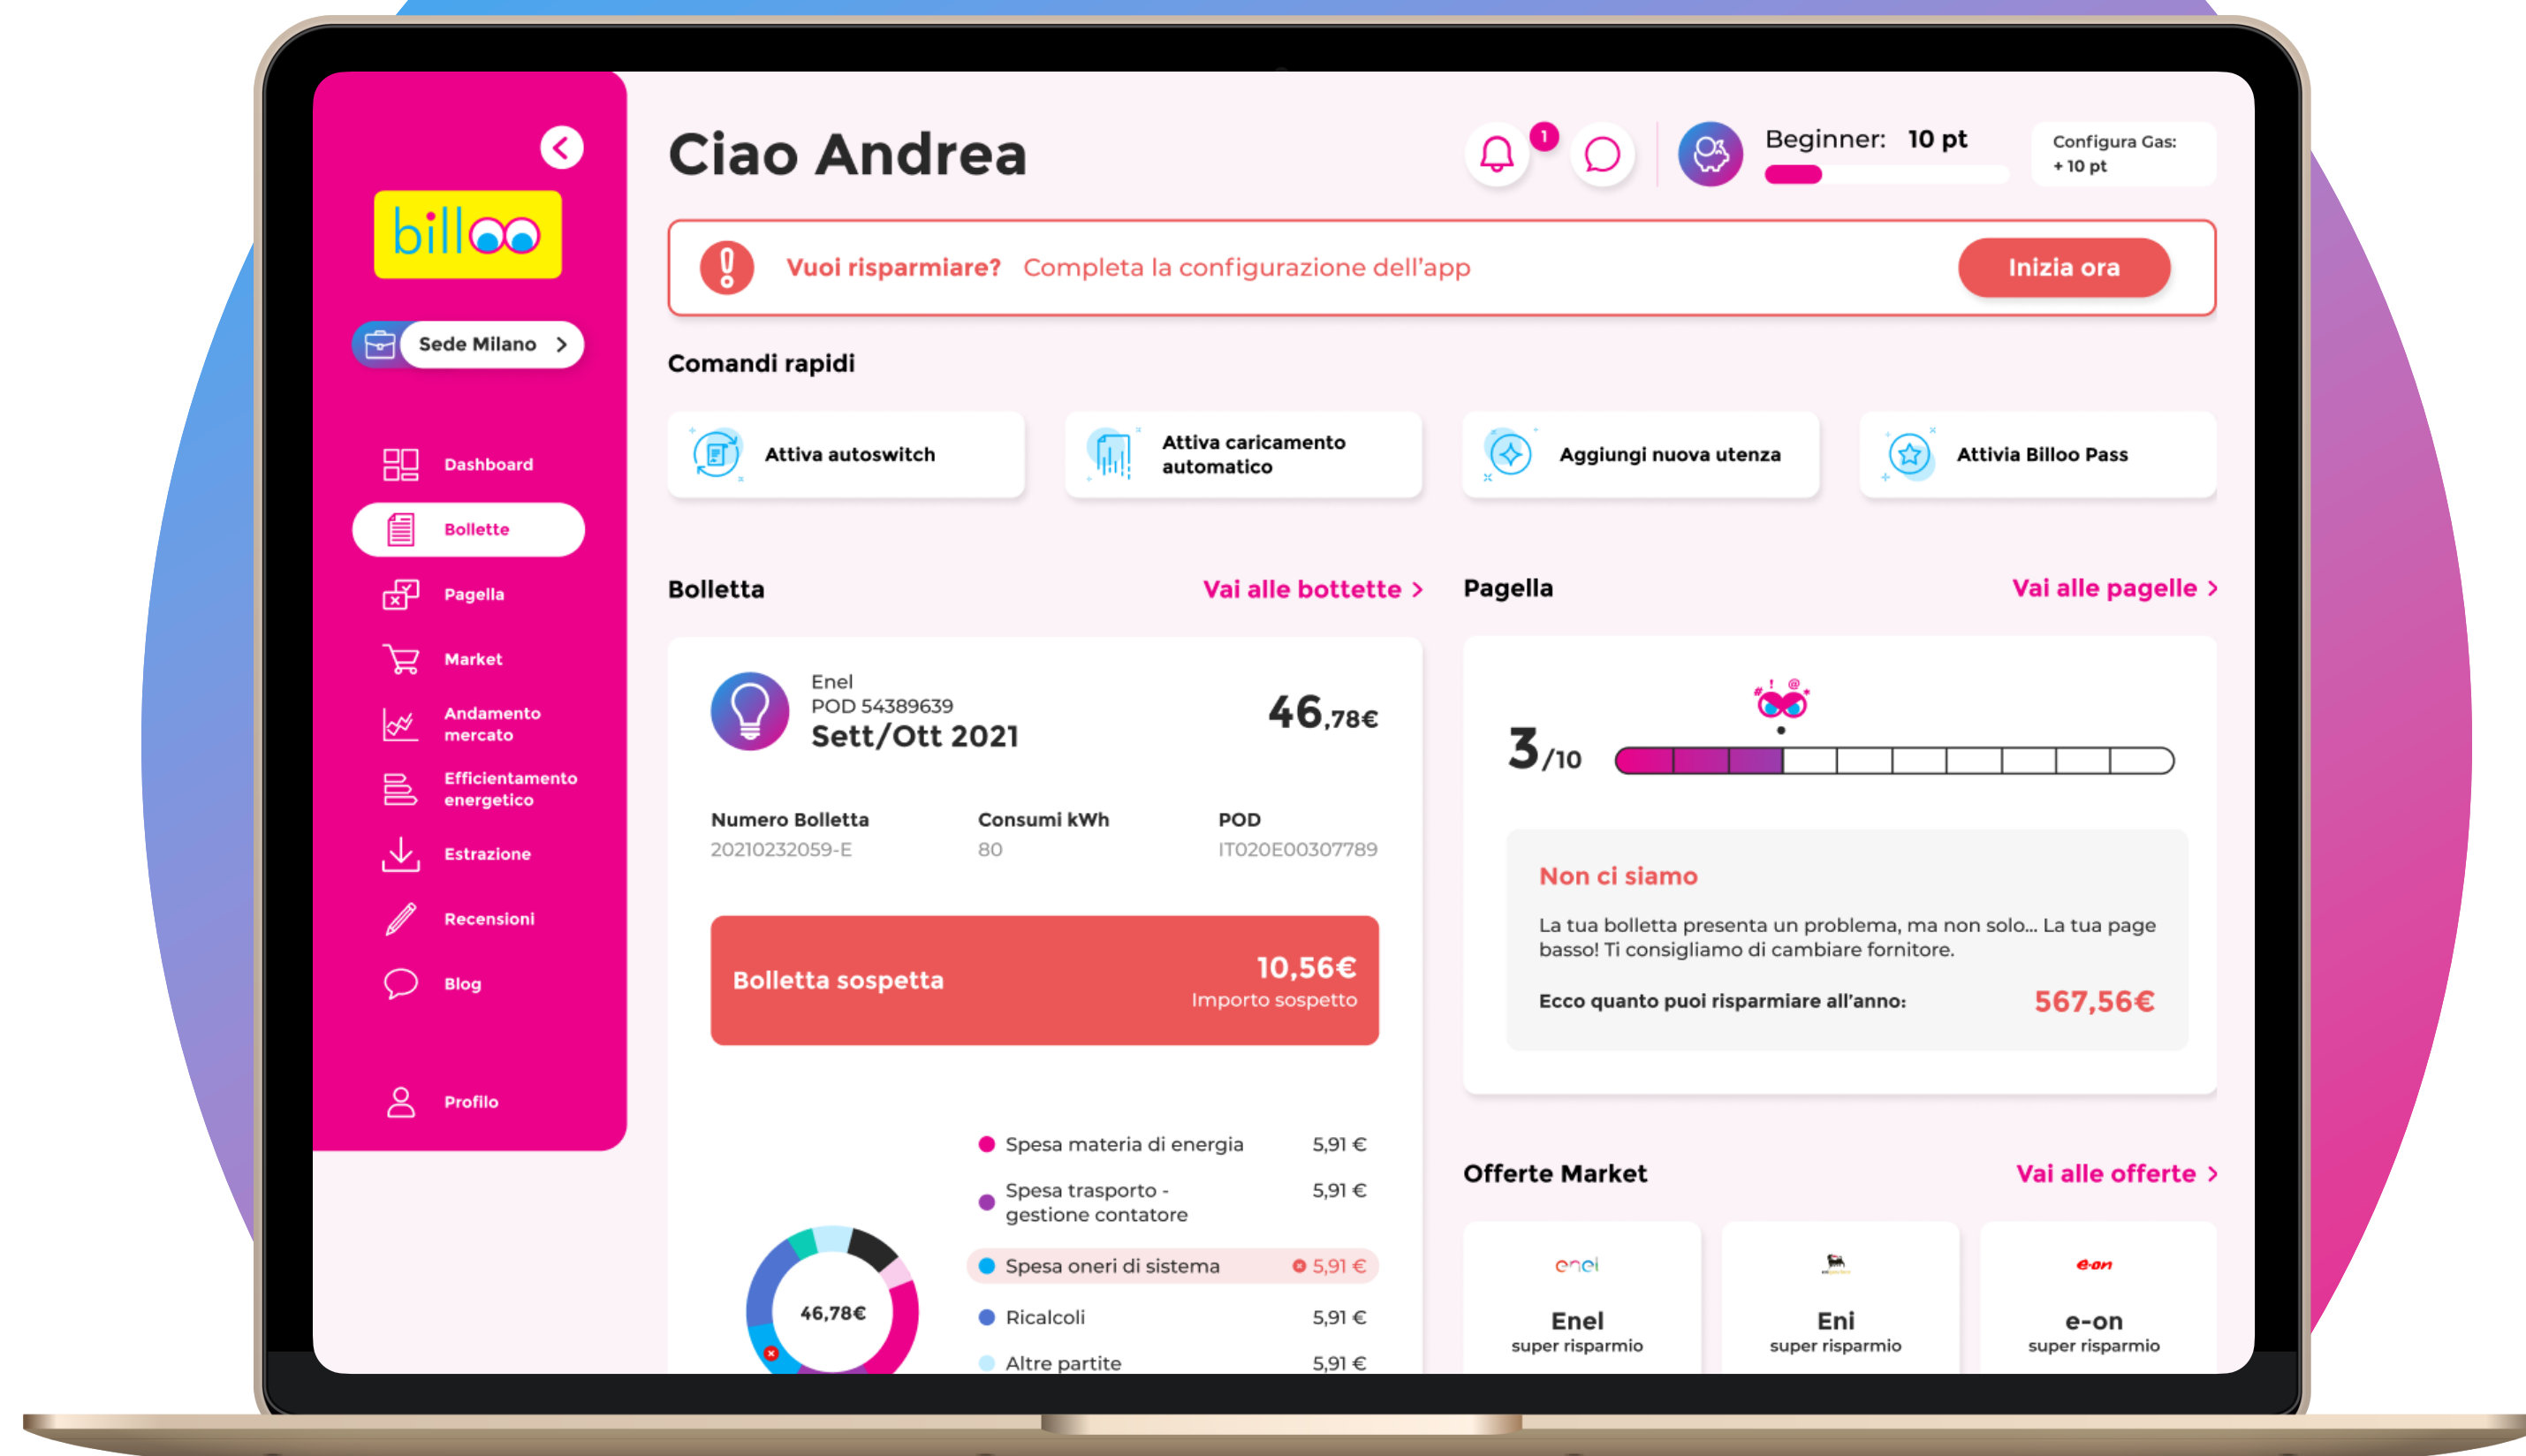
billoo

Sede Milano

Dashboard
Bollette
Pagella
Market
Andamento mercato
Efficientamento energetico
Estrazione
Recensioni
Blog
Profilo

Ciao Andrea

1

Beginner: 10 pt

Configura Gas: + 10 pt

Vuoi risparmiare? Completa la configurazione dell'app Inizia ora

Comandi rapidi

Attiva autoswitch
Attiva caricamento automatico
Aggiungi nuova utenza
Attivia Billoo Pass

Bolletta
Vai alle bottette >

Enel
POD 54389639
Sett/Ott 2021
46,78€

| Numero Bolletta | Consumi kWh | POD |
|---|---|---|
| 20210232059-E | 80 | IT020E00307789 |

Bolletta sospetta 10,56€ Importo sospetto

46,78€

| Spesa materia di energia | 5,91 € |
|---|---|
| Spesa trasporto - gestione contatore | 5,91 € |
| Spesa oneri di sistema | 5,91 € |
| Ricalcoli | 5,91 € |
| Altre partite | 5,91 € |

Pagella
Vai alle pagelle >

3/10

Non ci siamo

La tua bolletta presenta un problema, ma non solo... La tua page basso! Ti consigliamo di cambiare fornitore.

Ecco quanto puoi risparmiare all'anno: 567,56€

Offerte Market
Vai alle offerte >

enel
Enel
super risparmio

Eni
super risparmio

e-on
e-on
super risparmio